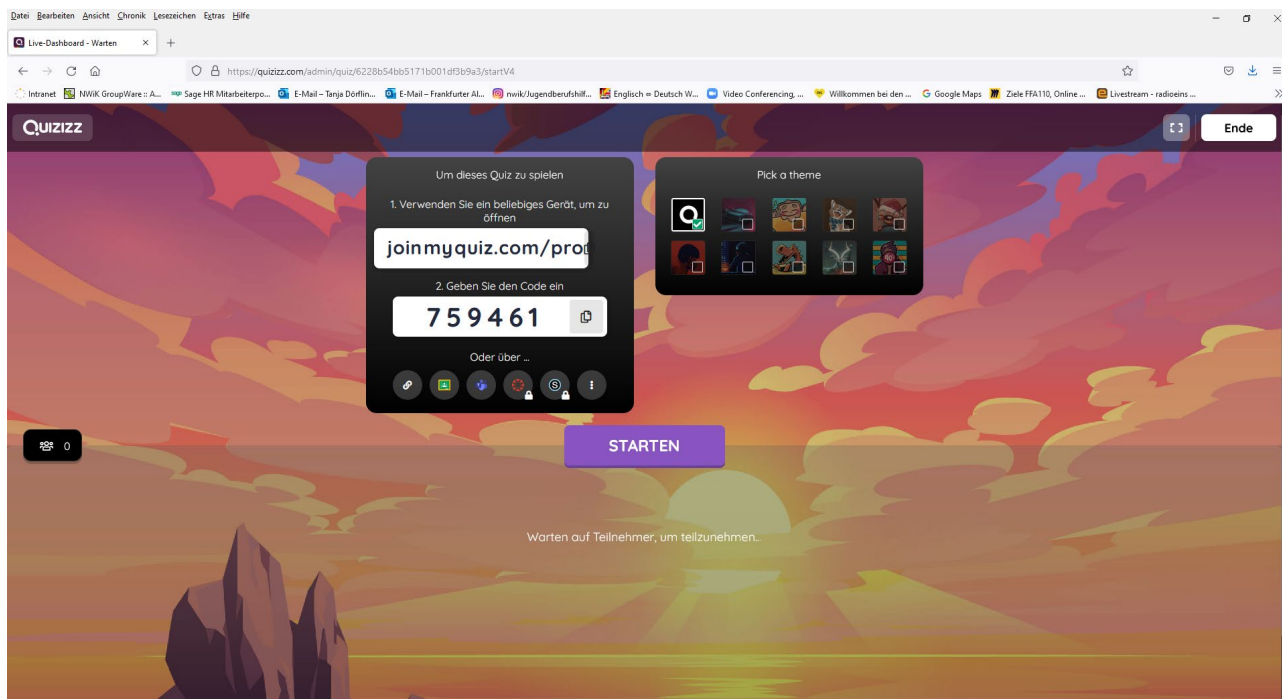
Datei Bearbeiten Ansicht Chronik Lesezeichen Extras Hilfe

Live-Dashboard - Warten ×

https://quizizz.com/admin/quiz/6228b54bb5171b001df3b9a3/startV4

Intranet NWiK GroupWare :: A... Sage HR Mitarbeiterpo... E-Mail – Tanja Dörflin... E-Mail – Frankfurter Al... nwik/Jugendberufshilf... Englisch ⇔ Deutsch W... Video Conferencing, ... Willkommen bei den ... Google Maps Ziele FFA110, Online ... Livestream - radioeins ...

QUIZIZZ

Ende

Um dieses Quiz zu spielen

1. Verwenden Sie ein beliebiges Gerät, um zu öffnen

joinmyquiz.com/pro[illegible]

2. Geben Sie den Code ein

759461

Oder über ...

Pick a theme

0

STARTEN

Warten auf Teilnehmer, um teilzunehmen...